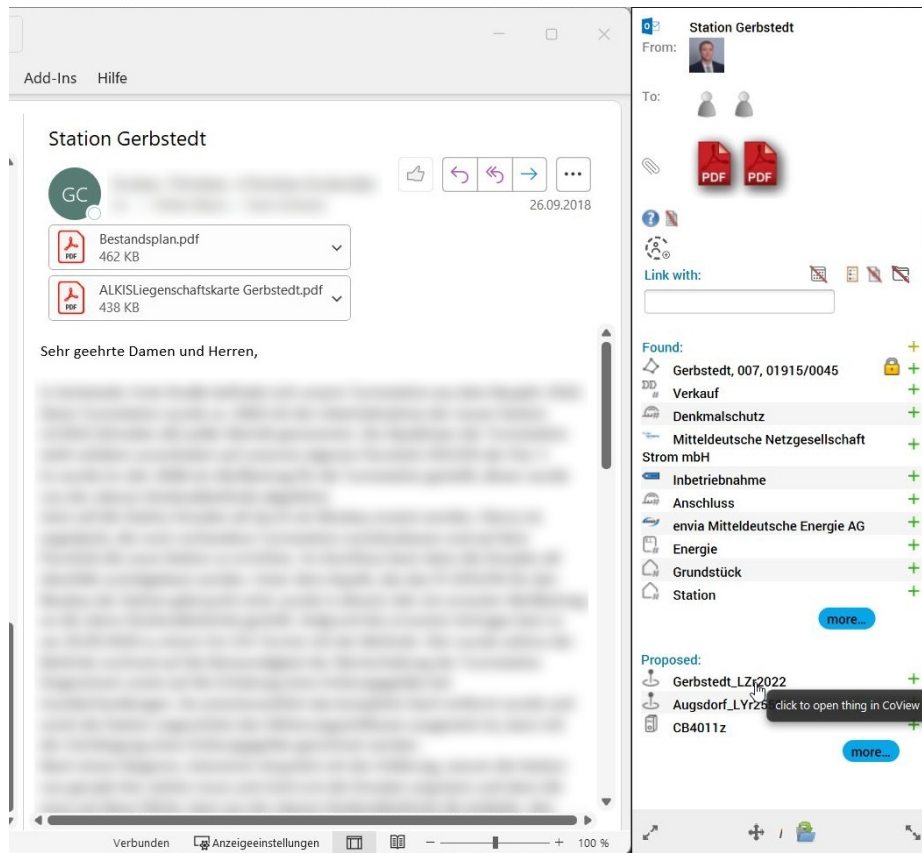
Add-Ins Hilfe

Station Gerbstedt

GC

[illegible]

26.09.2018

Bestandsplan.pdf
462 KB

ALKISLiegenschaftskarte Gerbstedt.pdf
438 KB

Sehr geehrte Damen und Herren,

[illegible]

Verbunden Anzeigeeinstellungen 100 %

Station Gerbstedt
From:
To:
PDF PDF

Link with:

Found:
Gerbstedt, 007, 01915/0045
Verkauf
Denkmalschutz
Mitteldeutsche Netzgesellschaft Strom mbH
Inbetriebnahme
Anschluss
envia Mitteldeutsche Energie AG
Energie
Grundstück
Station
more...

Proposed:
Gerbstedt_LZr2022
Augsdorf_LYr25
CB4011z
click to open thing in CoView
more...